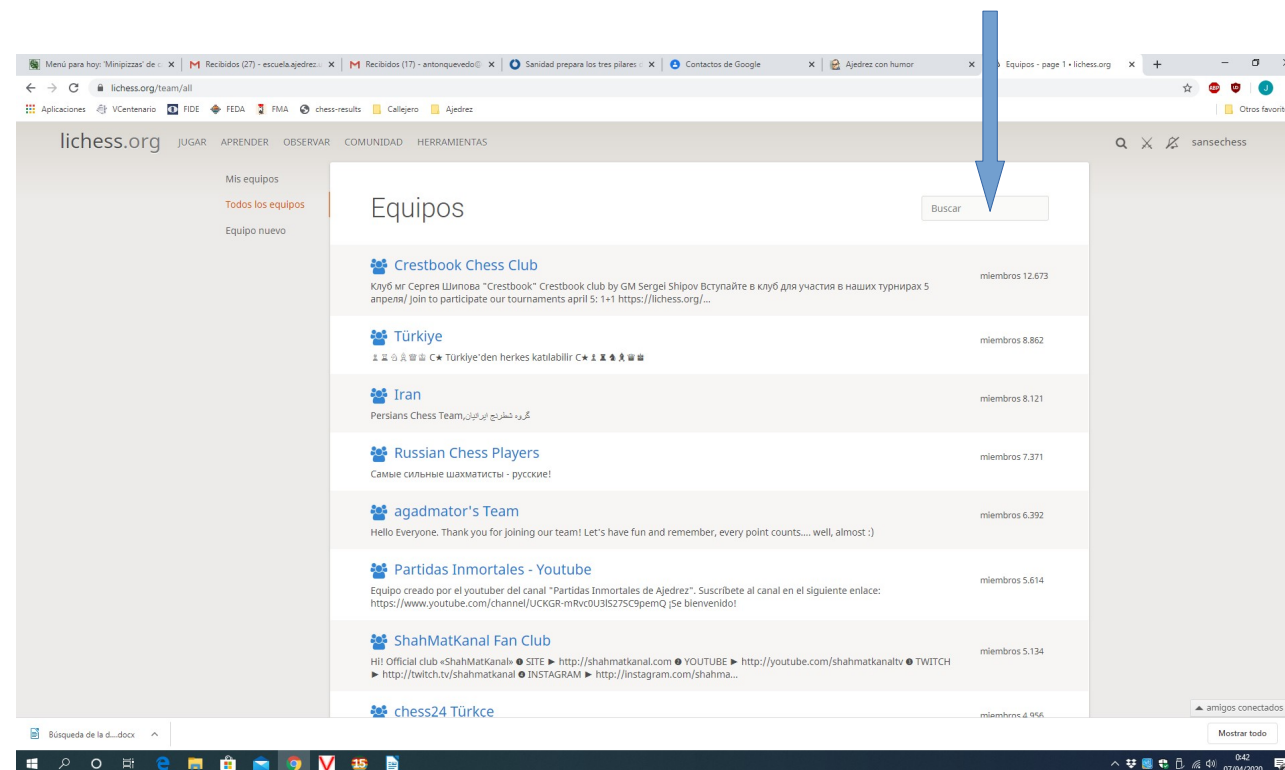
Menú para hoy: 'Minipizzas' de ⋯ × | Recibidos (27) - escuela.ajedrez ⋯ × | Recibidos (17) - antonquevedo@ ⋯ × | Sanidad prepara los tres pilares ⋯ × | Contactos de Google × | Ajedrez con humor × | Equipos - page 1 • lichess.org × +

lichess.org/team/all

Aplicaciones VCentenario FIDE FEDA FMA chess-results Callejero Ajedrez Otros favoritos

lichess.org JUGAR APRENDER OBSERVAR COMUNIDAD HERRAMIENTAS sansechess

Mis equipos
Todos los equipos
Equipo nuevo

Equipos

Buscar

Crestbook Chess Club
Клуб мг Сергея Шипова "Crestbook" Crestbook club by GM Sergei Shipov Вступайте в клуб для участия в наших турнирах 5 апреля/ Join to participate our tournaments april 5: 1+1 https://lichess.org/...
miembros 12.673

Türkiye
♝♜♘♗♕♔ C★ Türkiye'den herkes katılabilir C★♝♜♞♝♕♔
miembros 8.862

Iran
Persians Chess Team,گروه شطرنج ایرانیان
miembros 8.121

Russian Chess Players
Самые сильные шахматисты - русские!
miembros 7.371

agadmator's Team
Hello Everyone. Thank you for joining our team! Let's have fun and remember, every point counts.... well, almost :)
miembros 6.392

Partidas Inmortales - Youtube
Equipo creado por el youtuber del canal "Partidas Inmortales de Ajedrez". Suscríbete al canal en el siguiente enlace: https://www.youtube.com/channel/UCKGR-mRvc0U3lS27SC9pemQ ¡Se bienvenido!
miembros 5.614

ShahMatKanal Fan Club
Hi! Official club «ShahMatKanal» ● SITE ► http://shahmatkanal.com ● YOUTUBE ► http://youtube.com/shahmatkanaltv ● TWITCH ► http://twitch.tv/shahmatkanal ● INSTAGRAM ► http://instagram.com/shahma...
miembros 5.134

chess24 Türkce
miembros 4.956

▲ amigos conectados

Búsqueda de la d....docx ^
Mostrar todo

0:42
07/04/2020